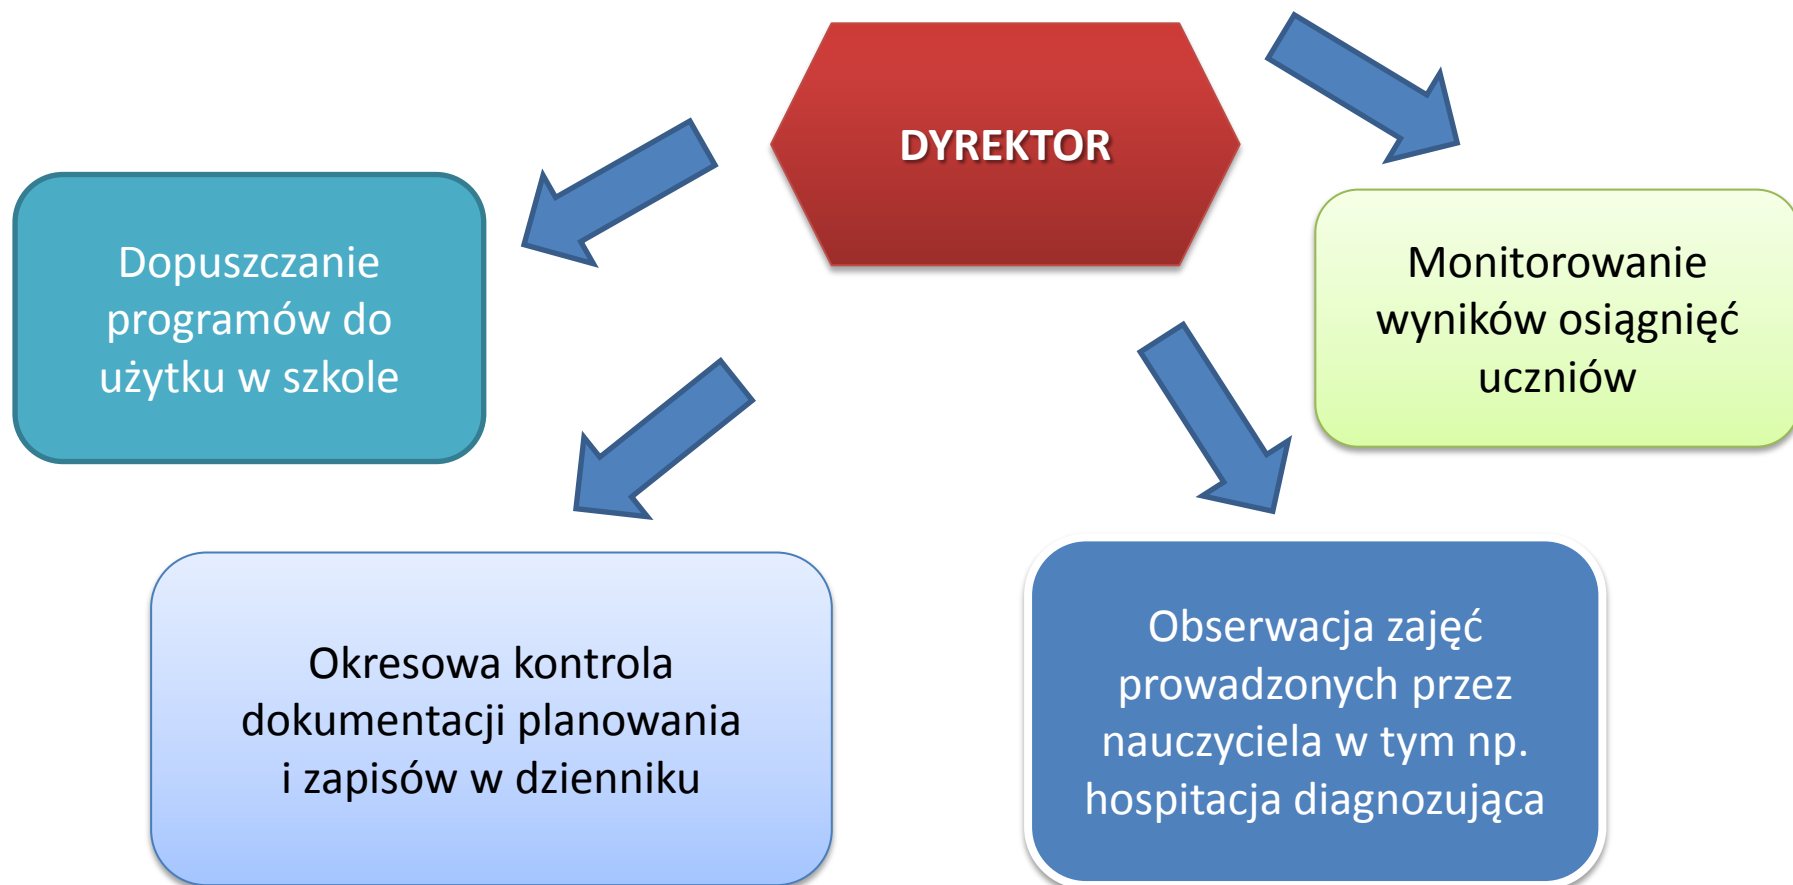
DYREKTOR

Dopuszczanie programów do użytku w szkole

Monitorowanie wyników osiągnięć uczniów

Okresowa kontrola dokumentacji planowania i zapisów w dzienniku

Obserwacja zajęć prowadzonych przez nauczyciela w tym np. hospitacja diagnozująca